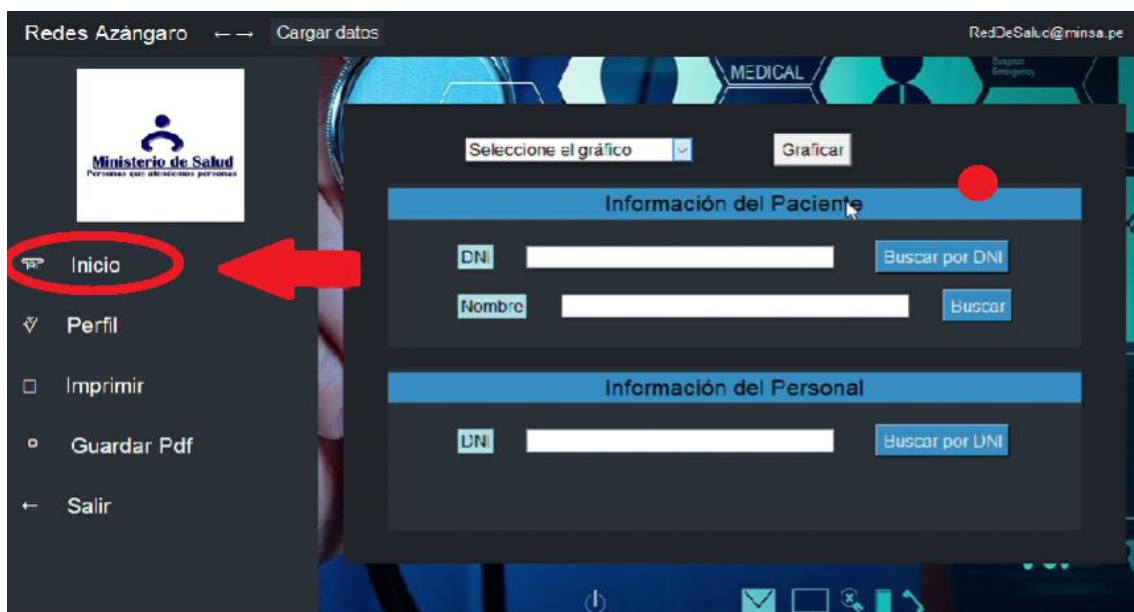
Redes Azángaro ←→ Cargar datos

RedDeSalud@minsa.pe

MEDICAL

Ministerio de Salud
Personas que atendemos personas

Inicio

Perfil

Imprimir

Guardar Pdf

Salir

Seleccione el gráfico

Graficar

Información del Paciente

DNI

Buscar por DNI

Nombre

Buscar

Información del Personal

DNI

Buscar por DNI